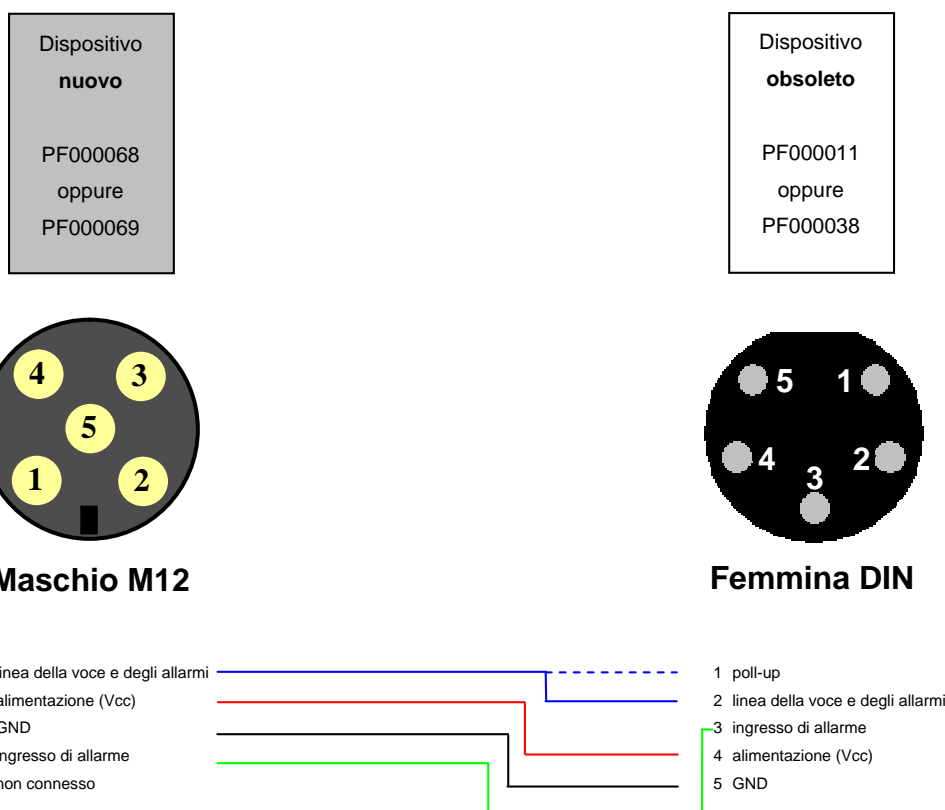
Dispositivo
**nuovo**

PF000068
oppure
PF000069

Dispositivo
**obsoleto**

PF000011
oppure
PF000038

4 3
5
1 2

Maschio M12

5 1
4 2
3

Femmina DIN

linea della voce e degli allarmi
alimentazione (Vcc)
GND
ngresso di allarme
non connesso

1 poll-up
2 linea della voce e degli allarmi
3 ingresso di allarme
4 alimentazione (Vcc)
5 GND